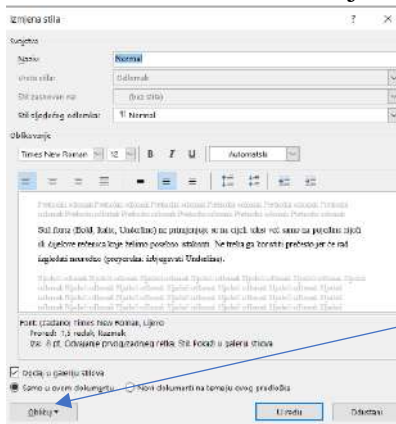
Izmjena stila ? ×

Svojstva

Naziv: Normal

Vrsta stila: Odlomak

Stil zasnovan na: (bez stila)

Stil sljedećeg odlomka: ¶ Normal

Oblikovanje

Times New Roman 12 B I U Automatski

Prethodni odlomak Prethodni odlomak Prethodni odlomak Prethodni odlomak Prethodni odlomak Prethodni odlomak Prethodni odlomak Prethodni odlomak Prethodni odlomak Prethodni odlomak

Stil fonta (Bold, Italic, Underline) ne primjenjuje se na cijeli tekst već samo za pojedine riječi ili dijelove rečenica koje želimo posebno istaknuti. Ne treba ga koristiti prečesto jer će rad izgledati neuredno (preporuka: izbjegavati Underline).

Sljedeći odlomak Sljedeći odlomak Sljedeći odlomak Sljedeći odlomak Sljedeći odlomak Sljedeći odlomak Sljedeći odlomak Sljedeći odlomak Sljedeći odlomak Sljedeći odlomak Sljedeći odlomak Sljedeći odlomak Sljedeći odlomak Sljedeći odlomak Sljedeći odlomak

Font: (zadano) Times New Roman, Lijevo
Prored: 1,5 redak, Razmak
Iza: 6 pt, Odvajanje pojedinačnog retka, Stil: Pokaži u galeriji stilova

Dodaj u galeriju stilova

Samo u ovom dokumentu Novi dokumenti na temelju ovog predloška

Oblikuj ▾ U redu Odustani